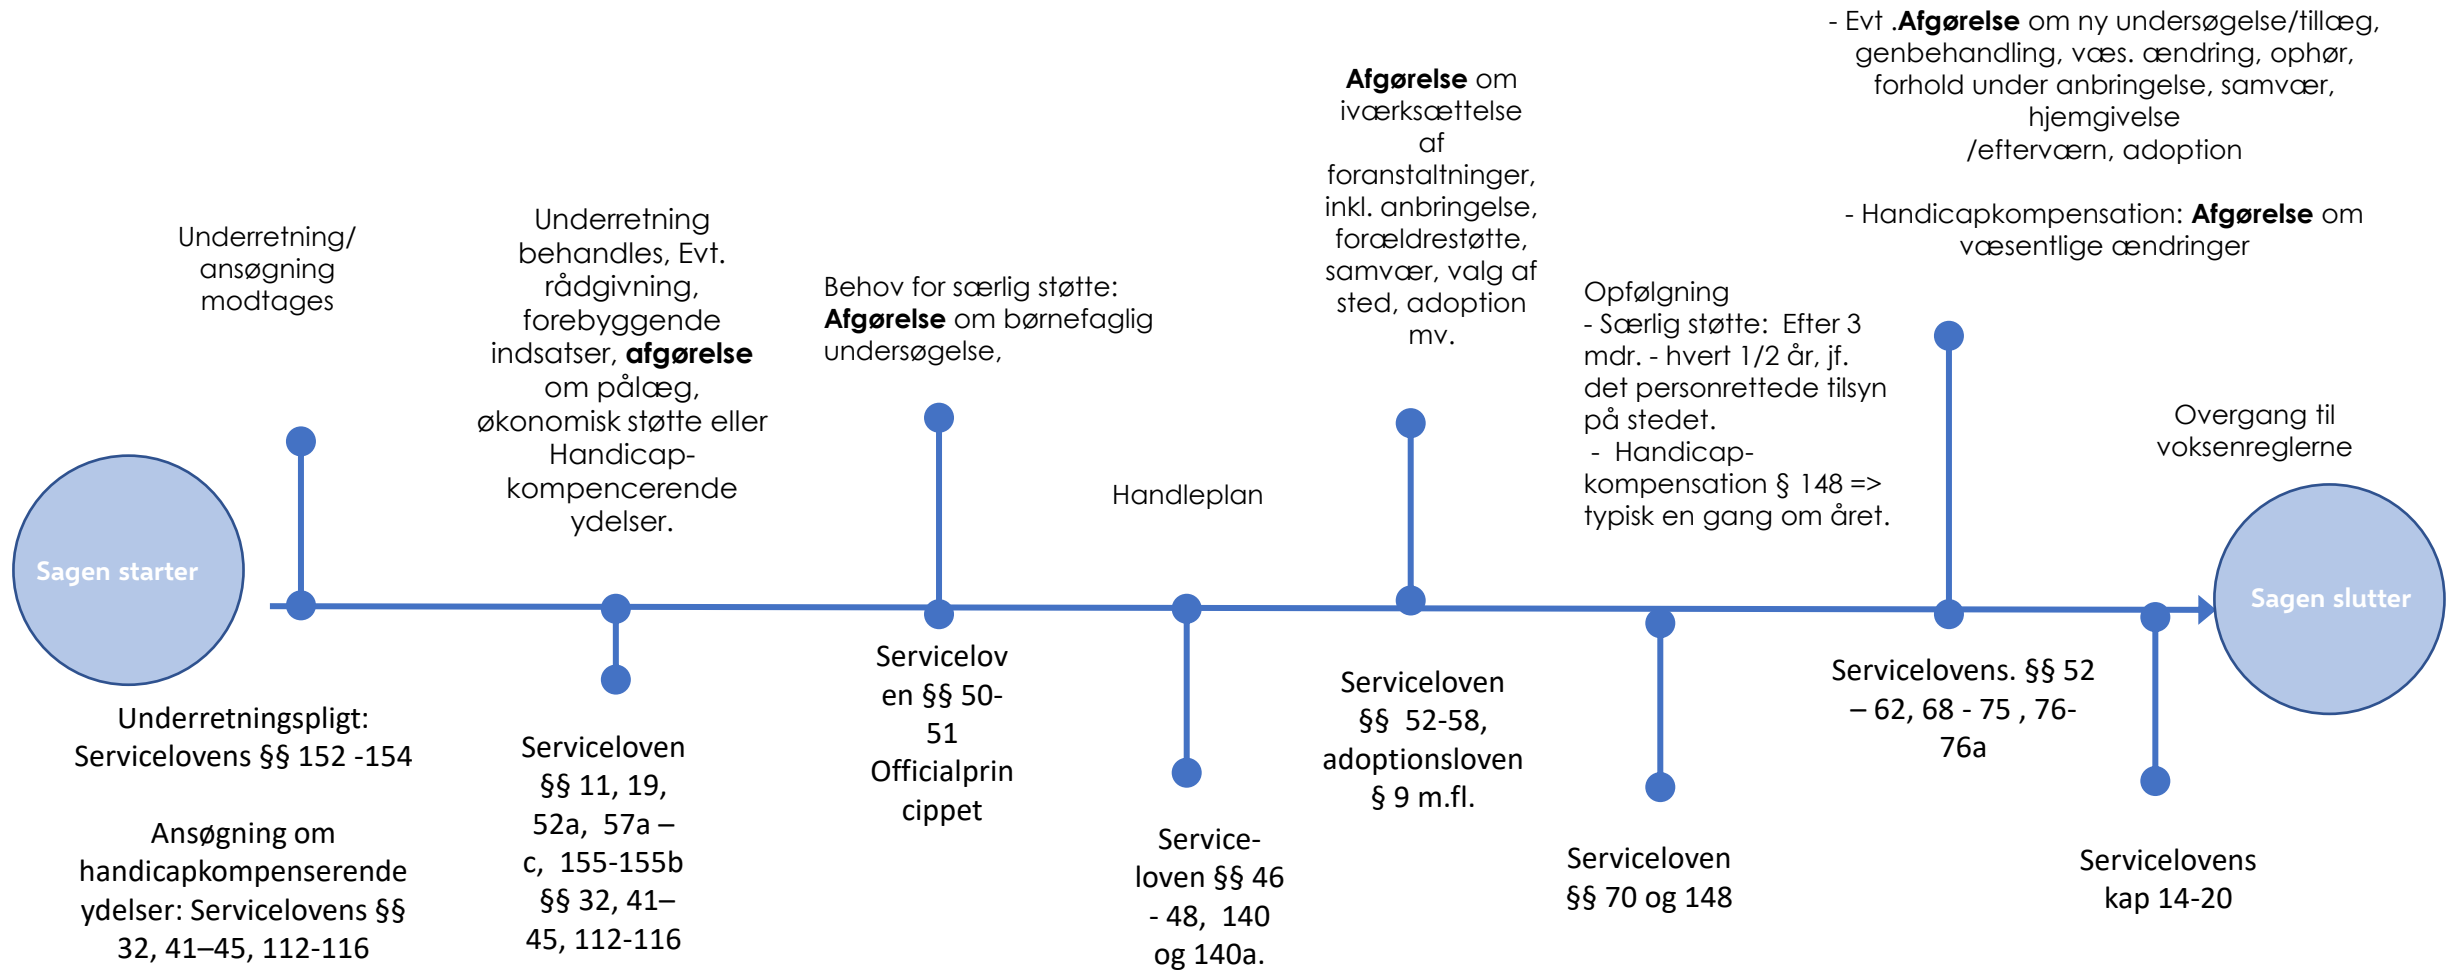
- Evt .**Afgørelse** om ny undersøgelse/tillæg, genbehandling, væs. ændring, ophør, forhold under anbringelse, samvær, hjemgivelse /efterværn, adoption

- Handicapkompensation: **Afgørelse** om væsentlige ændringer

**Afgørelse** om iværksættelse af foranstaltninger, inkl. anbringelse, forældrestøtte, samvær, valg af sted, adoption mv.

Underretning/ ansøgning modtages

Underretning behandles, Evt. rådgivning, forebyggende indsatser, **afgørelse** om pålæg, økonomisk støtte eller Handicap-kompencerende ydelser.

Behov for særlig støtte: **Afgørelse** om børnefaglig undersøgelse,

Opfølgning
- Særlig støtte: Efter 3 mdr. - hvert 1/2 år, jf. det personrettede tilsyn på stedet.
- Handicap-kompensation § 148 => typisk en gang om året.

Overgang til voksenreglerne

Handleplan

Sagen starter

Sagen slutter

Underretningspligt: Servicelovens §§ 152 -154

Ansøgning om handicapkompenserende ydelser: Servicelovens §§ 32, 41–45, 112-116

Serviceloven §§ 11, 19, 52a, 57a – c, 155-155b §§ 32, 41– 45, 112-116

Serviceloven §§ 50-51 Officialprincippet

Service-loven §§ 46 - 48, 140 og 140a.

Serviceloven §§ 52-58, adoptionsloven § 9 m.fl.

Serviceloven §§ 70 og 148

Servicelovens. §§ 52 – 62, 68 - 75 , 76-76a

Servicelovens kap 14-20